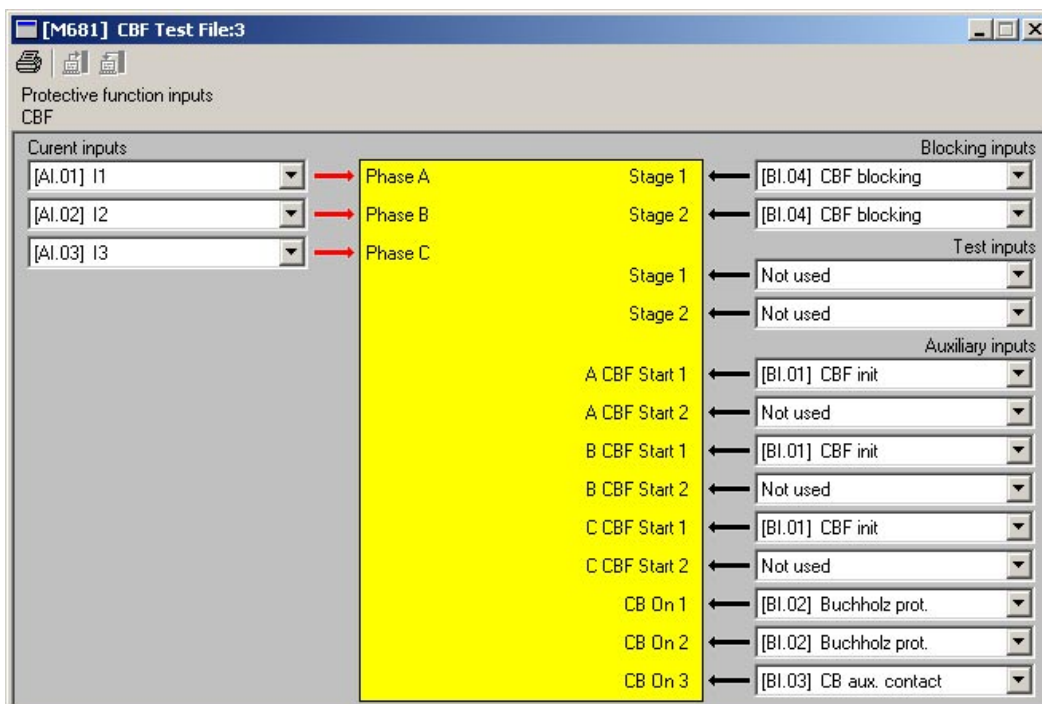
[M681] CBF Test File:3

Protective function inputs
CBF

Curent inputs

[AI.01] I1

[AI.02] I2

[AI.03] I3

Phase A

Phase B

Phase C

Stage 1

Stage 2

Stage 1

Stage 2

A CBF Start 1

A CBF Start 2

B CBF Start 1

B CBF Start 2

C CBF Start 1

C CBF Start 2

CB On 1

CB On 2

CB On 3

Blocking inputs

[BI.04] CBF blocking

[BI.04] CBF blocking

Test inputs

Not used

Not used

Auxiliary inputs

[BI.01] CBF init

Not used

[BI.01] CBF init

Not used

[BI.01] CBF init

Not used

[BI.02] Buchholz prot.

[BI.02] Buchholz prot.

[BI.03] CB aux. contact